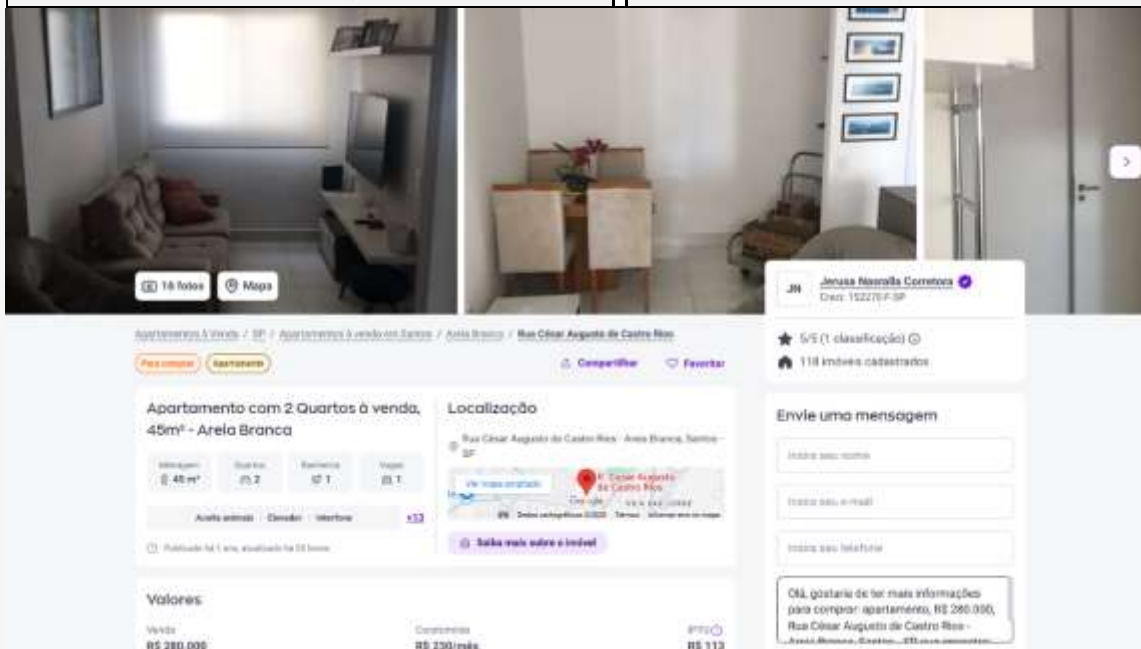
16 fotos
Mapa

Apartamentos à Venda / SP / Apartamentos à venda em Santos / Areia Branca / Rua César Augusto de Castro Rios

Para comprar
Apartamento

Compartilhar
Favoritar

Apartamento com 2 Quartos à venda, 45m² - Areia Branca

| Metragem | Quartos | Banheiros | Vagas |
|---|---|---|---|
| 45 m² | 2 | 1 | 1 |

Aceita animais · Elevador · Interfone +13

Publicado há 1 ano, atualizado há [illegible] horas

Localização

Rua César Augusto de Castro Rios - Areia Branca, Santos - SP

Ver mapa ampliado
R. César Augusto de Castro Rios
Google
Dados cartográficos ©2023 Termos Informar erro no mapa

Saiba mais sobre o imóvel

JN
Jenusa Nasralla Corretora
Creci: 152270-F-SP

5/5 (1 classificação)
118 imóveis cadastrados

Envie uma mensagem

Insira seu nome
Insira seu e-mail
Insira seu telefone

Olá, gostaria de ter mais informações para comprar: apartamento, R$ 280.000, Rua César Augusto de Castro Rios - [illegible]

Valores

Venda
R$ 280.000
Condomínio
R$ 230/mês
IPTU
R$ 113